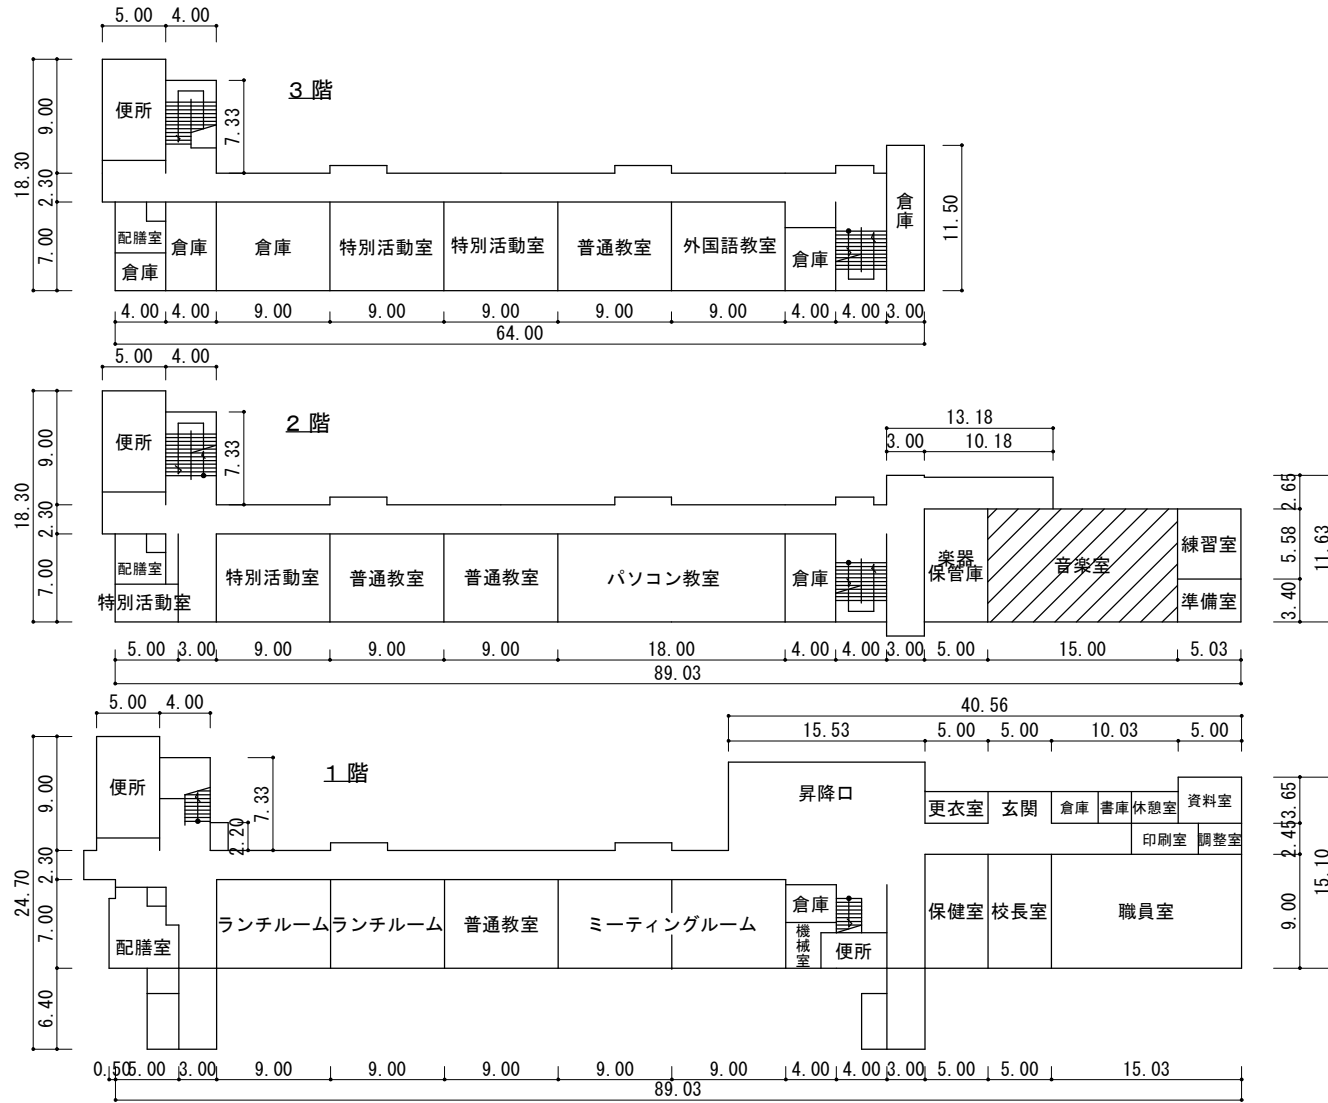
5.00 4.00

3 階

18.30 9.00 2.30 7.00

便所

7.33

11.50

配膳室
倉庫

倉庫 倉庫 特別活動室 特別活動室 普通教室 外国語教室 倉庫 倉庫

4.00 4.00 9.00 9.00 9.00 9.00 9.00 4.00 4.00 3.00
64.00

5.00 4.00

2 階

18.30 9.00 2.30 7.00

便所

7.33

13.18
3.00 10.18

2.65 5.58 3.40 11.63

配膳室
特別活動室

特別活動室 普通教室 普通教室 パソコン教室 倉庫 楽器保管庫 音楽室 練習室 準備室

5.00 3.00 9.00 9.00 9.00 18.00 4.00 4.00 3.00 5.00 15.00 5.03
89.03

5.00 4.00

40.56
15.53 5.00 5.00 10.03 5.00

1 階

24.70 9.00 2.30 7.00 6.40

便所

7.33 2.20

昇降口

更衣室 玄関 倉庫 書庫 休憩室 資料室
印刷室 調整室

3.65 2.45 9.00 15.10

配膳室

ランチルーム ランチルーム 普通教室 ミーティングルーム 倉庫 機械室 便所 保健室 校長室 職員室

0.50 5.00 3.00 9.00 9.00 9.00 9.00 9.00 4.00 4.00 3.00 5.00 5.00 15.03
89.03